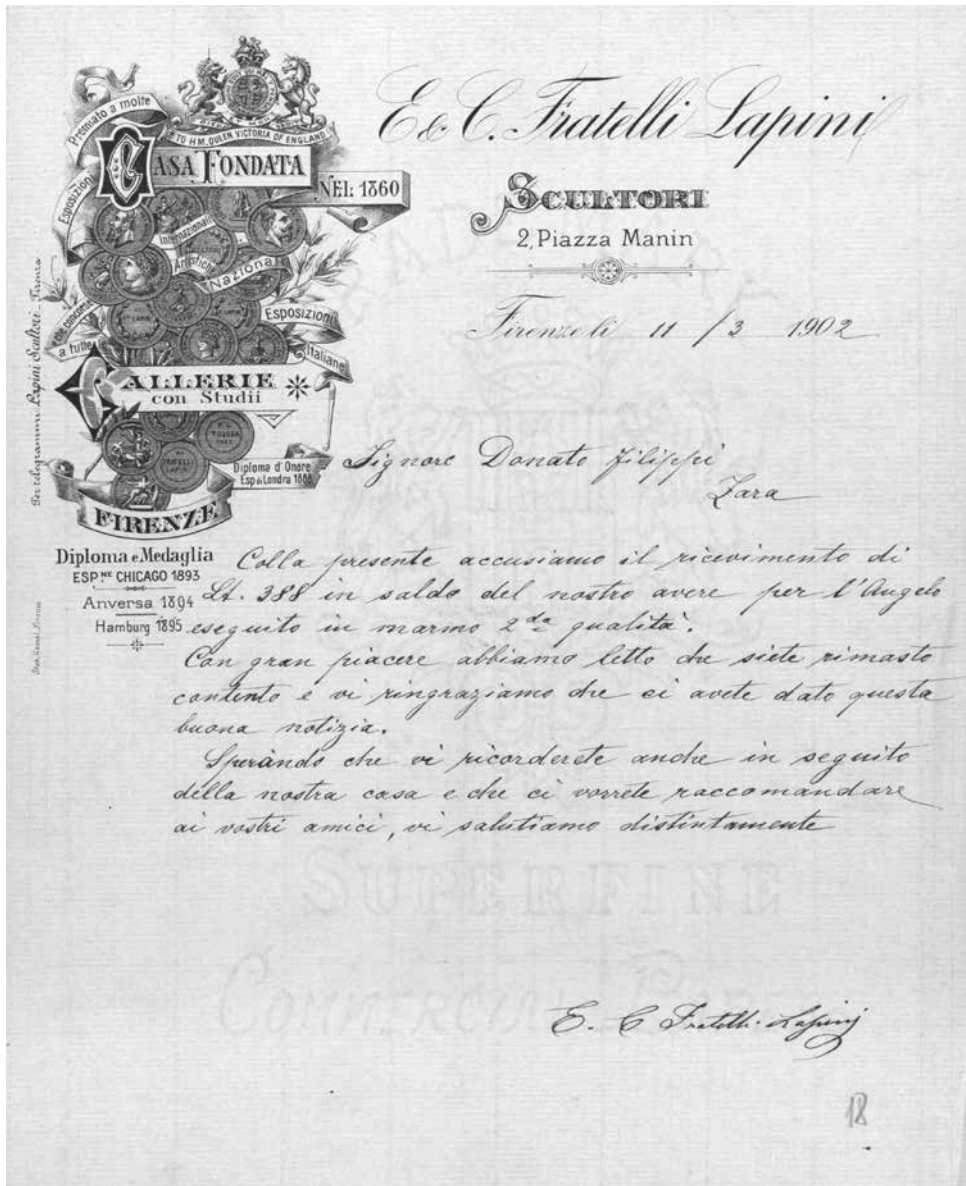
Premiato a molte
TO H.M. QUEEN VICTORIA OF ENGLAND
Esposizioni
CASA FONDATA
NEL: 1860
Internazionali
Antiche
Nazionali
Esposizioni
a tutte
Italiane
GALLERIE
con Studii
Diploma d'Onore
Esp.e Londra 1888
FIRENZE

Per telegrammi Lapini Scultori - Firenze

Diploma e Medaglia
ESP.ne CHICAGO 1893
Anversa 1894
Hamburg 1895

E. & C. Fratelli Lapini
Scultori
2, Piazza Manin

Firenze li 11 / 3 1902

Signore Donato Filippi
Zara

Colla presente accusiamo il ricevimento di Lt. 388 in saldo del nostro avere per l'Angelo eseguito in marmo 2da qualità.
Con gran piacere abbiamo letto che siete rimasto contento e vi ringraziamo che ci avete dato questa buona notizia.
Sperando che vi ricorderete anche in seguito della nostra casa e che ci vorrete raccomandare ai vostri amici, vi salutiamo distintamente

E. C. Fratelli Lapini

18

SUPERFINE
COMMERCIAL PAPER